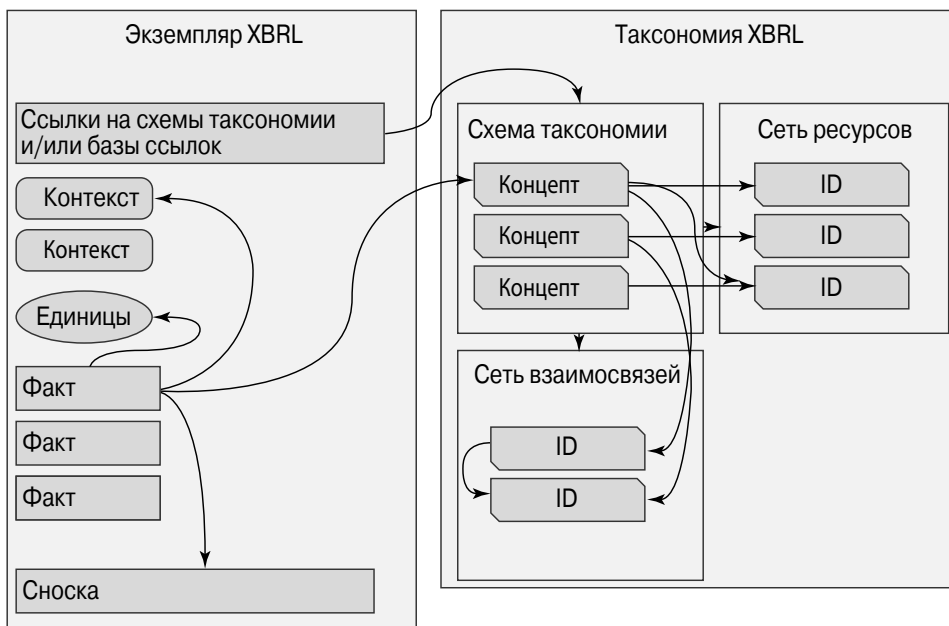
Экземпляр XBRL

Ссылки на схемы таксономии и/или базы ссылок

Контекст

Контекст

Единицы

Факт

Факт

Факт

Сноска

Таксономия XBRL

Схема таксономии

Концепт

Концепт

Концепт

Сеть ресурсов

ID

ID

ID

Сеть взаимосвязей

ID

ID